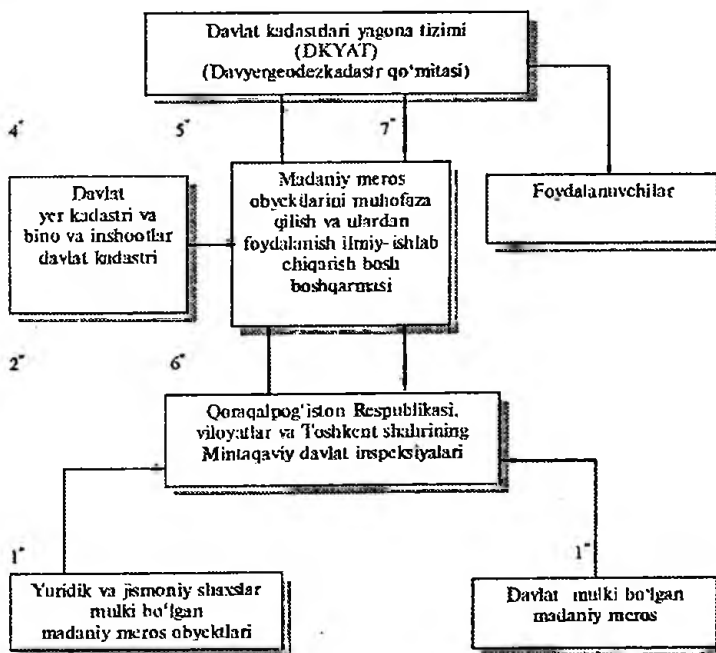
Davlat kadastdari yagona tizimi
(DKYAT)
(Davyergeodezkadastr qo'mitasi)

4*

5*

7*

Davlat
yer kadastri va
bino va inshootlar
davlat kadastri

Madaniy meros obyektlarini muhofaza qilish va ulardan foydalanish ilmiy-ishlab chiqarish bosh boshqarmasi

Foydalanuvchilar

2*

6*

Qoraqalpog'iston Respublikasi, viloyatlar va Toshkent shahrining Mintaqaviy davlat inspeksiyalari

1*

1*

Yuridik va jismoniy shaxslar mulki bo'lgan madaniy meros obyektlari

Davlat mulki bo'lgan madaniy meros